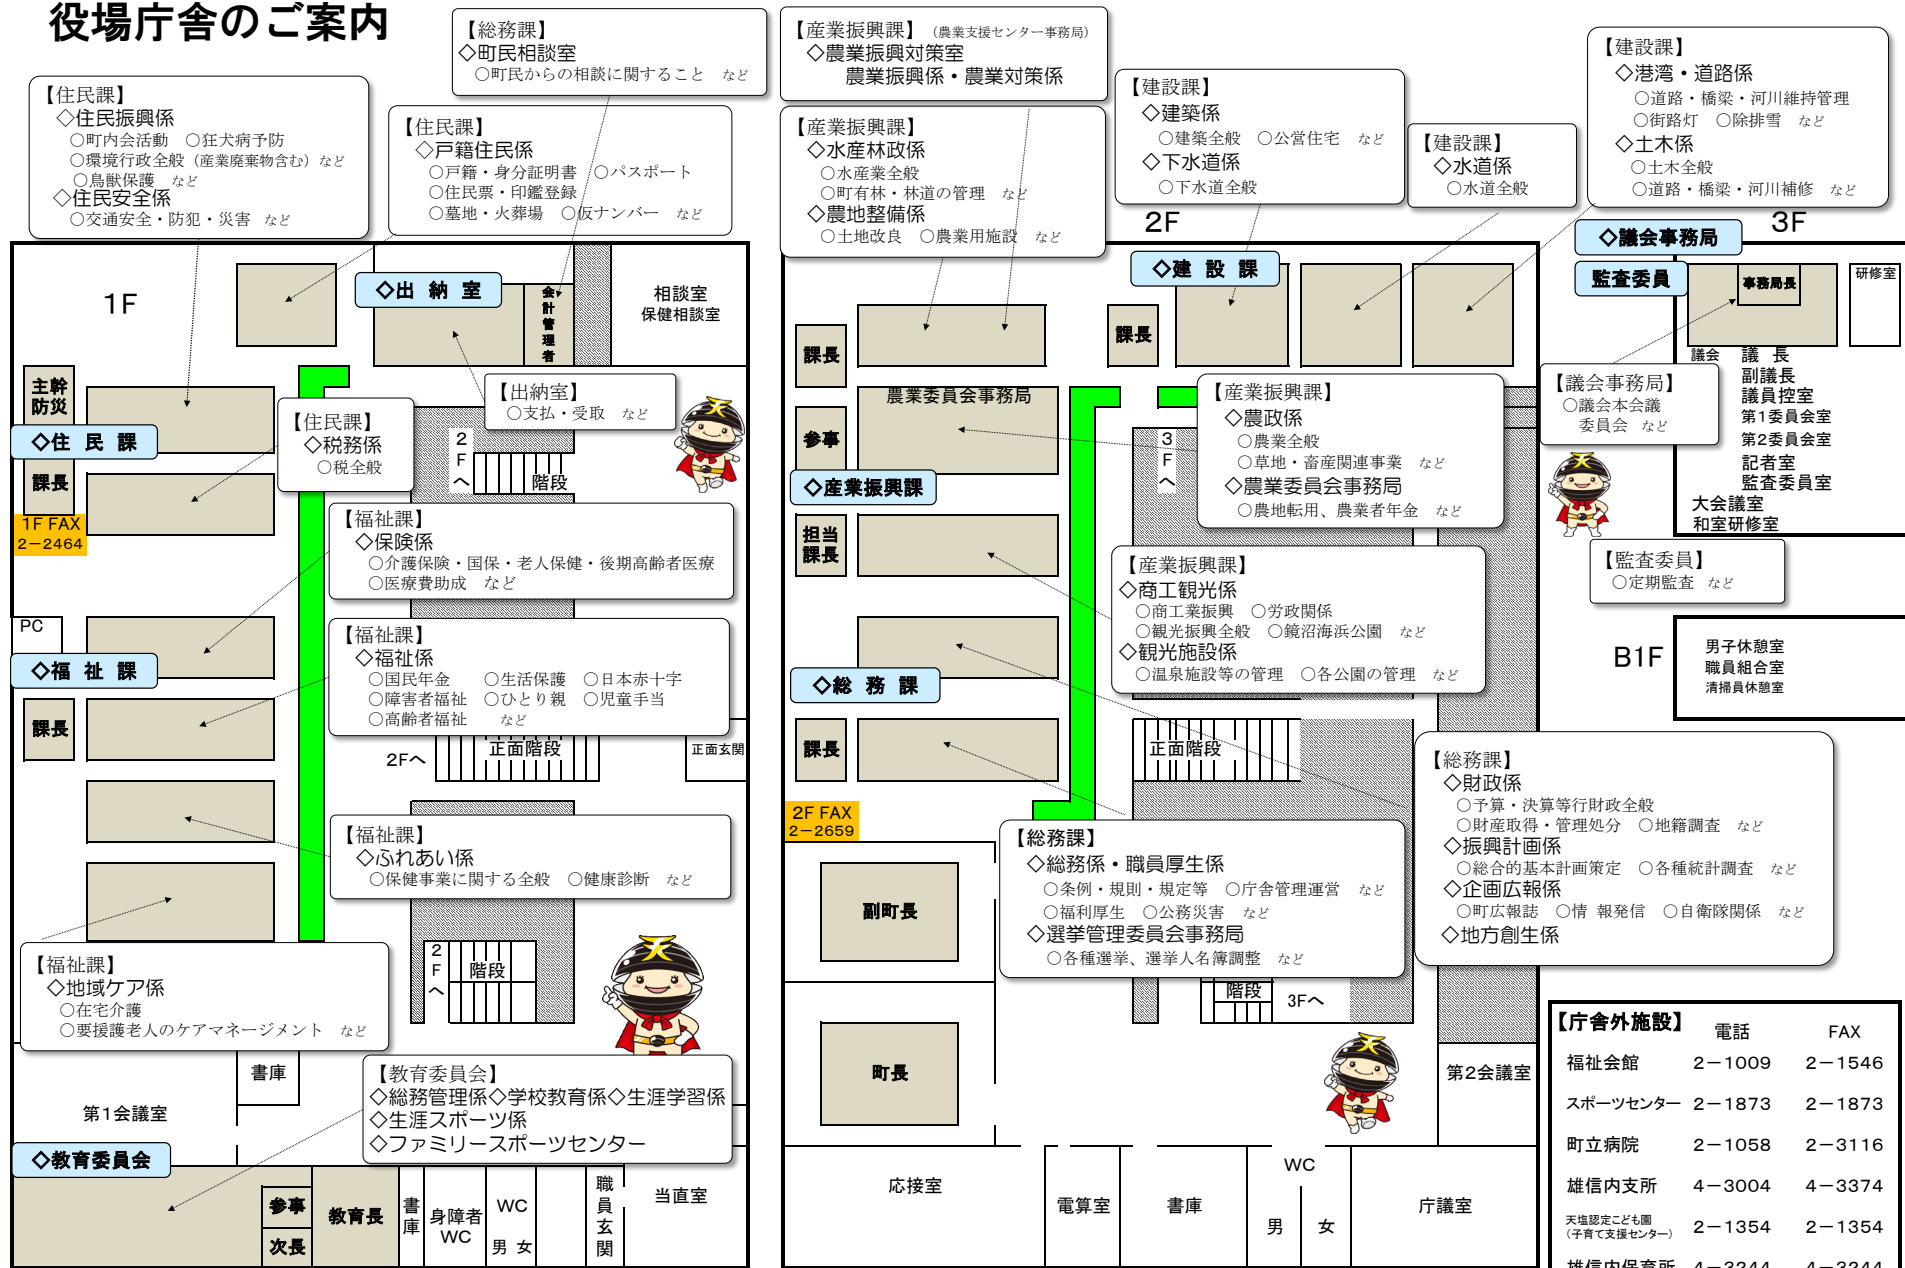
役場庁舎のご案内

【住民課】
◇住民振興係
○町内会活動　○狂犬病予防
○環境行政全般（産業廃棄物含む）など
○鳥獣保護　など
◇住民安全係
○交通安全・防犯・災害　など

【総務課】
◇町民相談室
○町民からの相談に関すること　など

【住民課】
◇戸籍住民係
○戸籍・身分証明書　○パスポート
○住民票・印鑑登録
○墓地・火葬場　○仮ナンバー　など

【産業振興課】（農業支援センター事務局）
◇農業振興対策室
農業振興係・農業対策係

【産業振興課】
◇水産林政係
○水産業全般
○町有林・林道の管理　など
◇農地整備係
○土地改良　○農業用施設　など

【建設課】
◇建築係
○建築全般　○公営住宅　など
◇下水道係
○下水道全般

【建設課】
◇水道係
○水道全般

【建設課】
◇港湾・道路係
○道路・橋梁・河川維持管理
○街路灯　○除排雪　など
◇土木係
○土木全般
○道路・橋梁・河川補修　など

2F
3F

1F
◇出　納　室
会計管理者
相談室
保健相談室
主幹防災
◇住　民　課
課長
1F FAX
2−2464
PC
◇福　祉　課
課長

【出納室】
○支払・受取　など

【住民課】
◇税務係
○税全般

2F へ
階段

【福祉課】
◇保険係
○介護保険・国保・老人保健・後期高齢者医療
○医療費助成　など

【福祉課】
◇福祉係
○国民年金　○生活保護　○日本赤十字
○障害者福祉　○ひとり親　○児童手当
○高齢者福祉　など

正面階段
2Fへ
正面玄関

【福祉課】
◇ふれあい係
○保健事業に関する全般　○健康診断　など

2F へ
階段

【福祉課】
◇地域ケア係
○在宅介護
○要援護老人のケアマネージメント　など

書庫
第1会議室

【教育委員会】
◇総務管理係◇学校教育係◇生涯学習係
◇生涯スポーツ係
◇ファミリースポーツセンター

◇教育委員会
参事
次長
教育長
書庫
身障者WC
WC
男　女
職員玄関
当直室

◇建　設　課
課長
課長
農業委員会事務局
参事
◇産業振興課
担当課長
◇総　務　課
課長
2F FAX
2−2659

【産業振興課】
◇農政係
○農業全般
○草地・畜産関連事業　など
◇農業委員会事務局
○農地転用、農業者年金　など

3F へ

【産業振興課】
◇商工観光係
○商工業振興　○労政関係
○観光振興全般　○鏡沼海浜公園　など
◇観光施設係
○温泉施設等の管理　○各公園の管理　など

正面階段

【総務課】
◇総務係・職員厚生係
○条例・規則・規定等　○庁舎管理運営　など
○福利厚生　○公務災害　など
◇選挙管理委員会事務局
○各種選挙、選挙人名簿調整　など

副町長
階段
3Fへ
町長
第2会議室
応接室
電算室
書庫
WC
男　女
庁議室

◇議会事務局
監査委員
事務局長
研修室
議会　議　長
副議長
議員控室
第1委員会室
第2委員会室
記者室
監査委員室
大会議室
和室研修室

【議会事務局】
○議会本会議
委員会　など

【監査委員】
○定期監査　など

B1F
男子休憩室
職員組合室
清掃員休憩室

【総務課】
◇財政係
○予算・決算等行財政全般
○財産取得・管理処分　○地籍調査　など
◇振興計画係
○総合的基本計画策定　○各種統計調査　など
◇企画広報係
○町広報誌　○情　報発信　○自衛隊関係　など
◇地方創生係

| 【庁舎外施設】 | 電話 | FAX |
|---|---|---|
| 福祉会館 | 2−1009 | 2−1546 |
| スポーツセンター | 2−1873 | 2−1873 |
| 町立病院 | 2−1058 | 2−3116 |
| 雄信内支所 | 4−3004 | 4−3374 |
| 天塩認定こども園（子育て支援センター） | 2−1354 | 2−1354 |
| 雄信内保育所 | 4−3244 | 4−3244 |